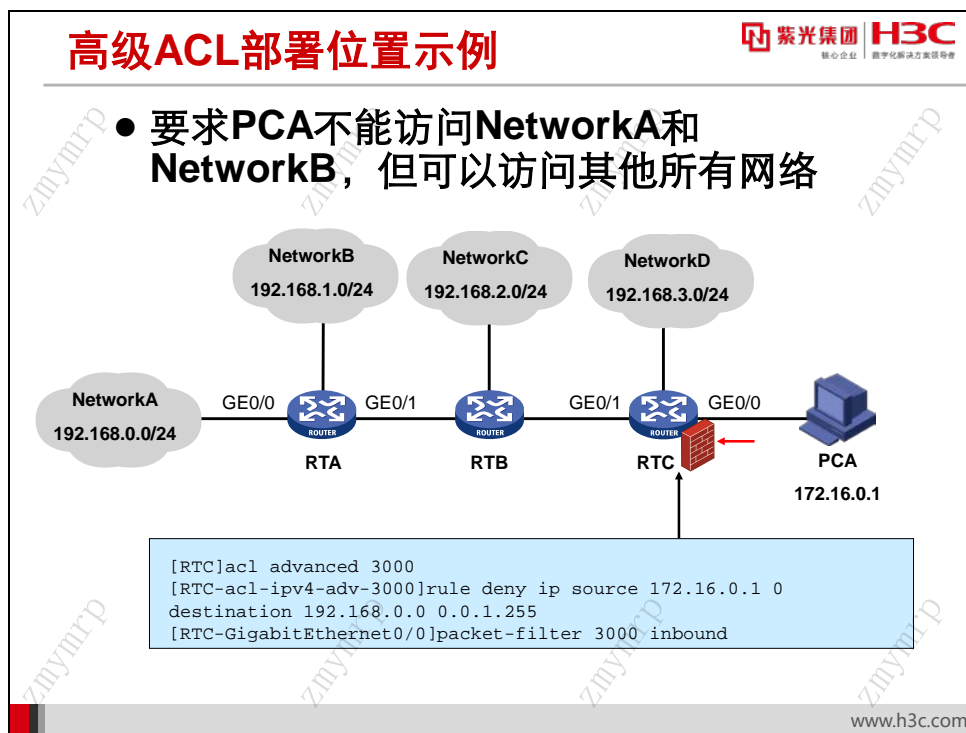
高级ACL部署位置示例

紫光集团 核心企业 H3C 数字化解决方案领导者

● 要求PCA不能访问NetworkA和NetworkB，但可以访问其他所有网络

NetworkB
192.168.1.0/24

NetworkC
192.168.2.0/24

NetworkD
192.168.3.0/24

NetworkA
192.168.0.0/24

GE0/0 ROUTER GE0/1 ROUTER GE0/1 ROUTER GE0/0

RTA RTB RTC PCA
172.16.0.1

[RTC]acl advanced 3000
[RTC-acl-ipv4-adv-3000]rule deny ip source 172.16.0.1 0 destination 192.168.0.0 0.0.1.255
[RTC-GigabitEthernet0/0]packet-filter 3000 inbound

zmymrp zmymrp zmymrp zmymrp zmymrp zmymrp zmymrp zmymrp

www.h3c.com